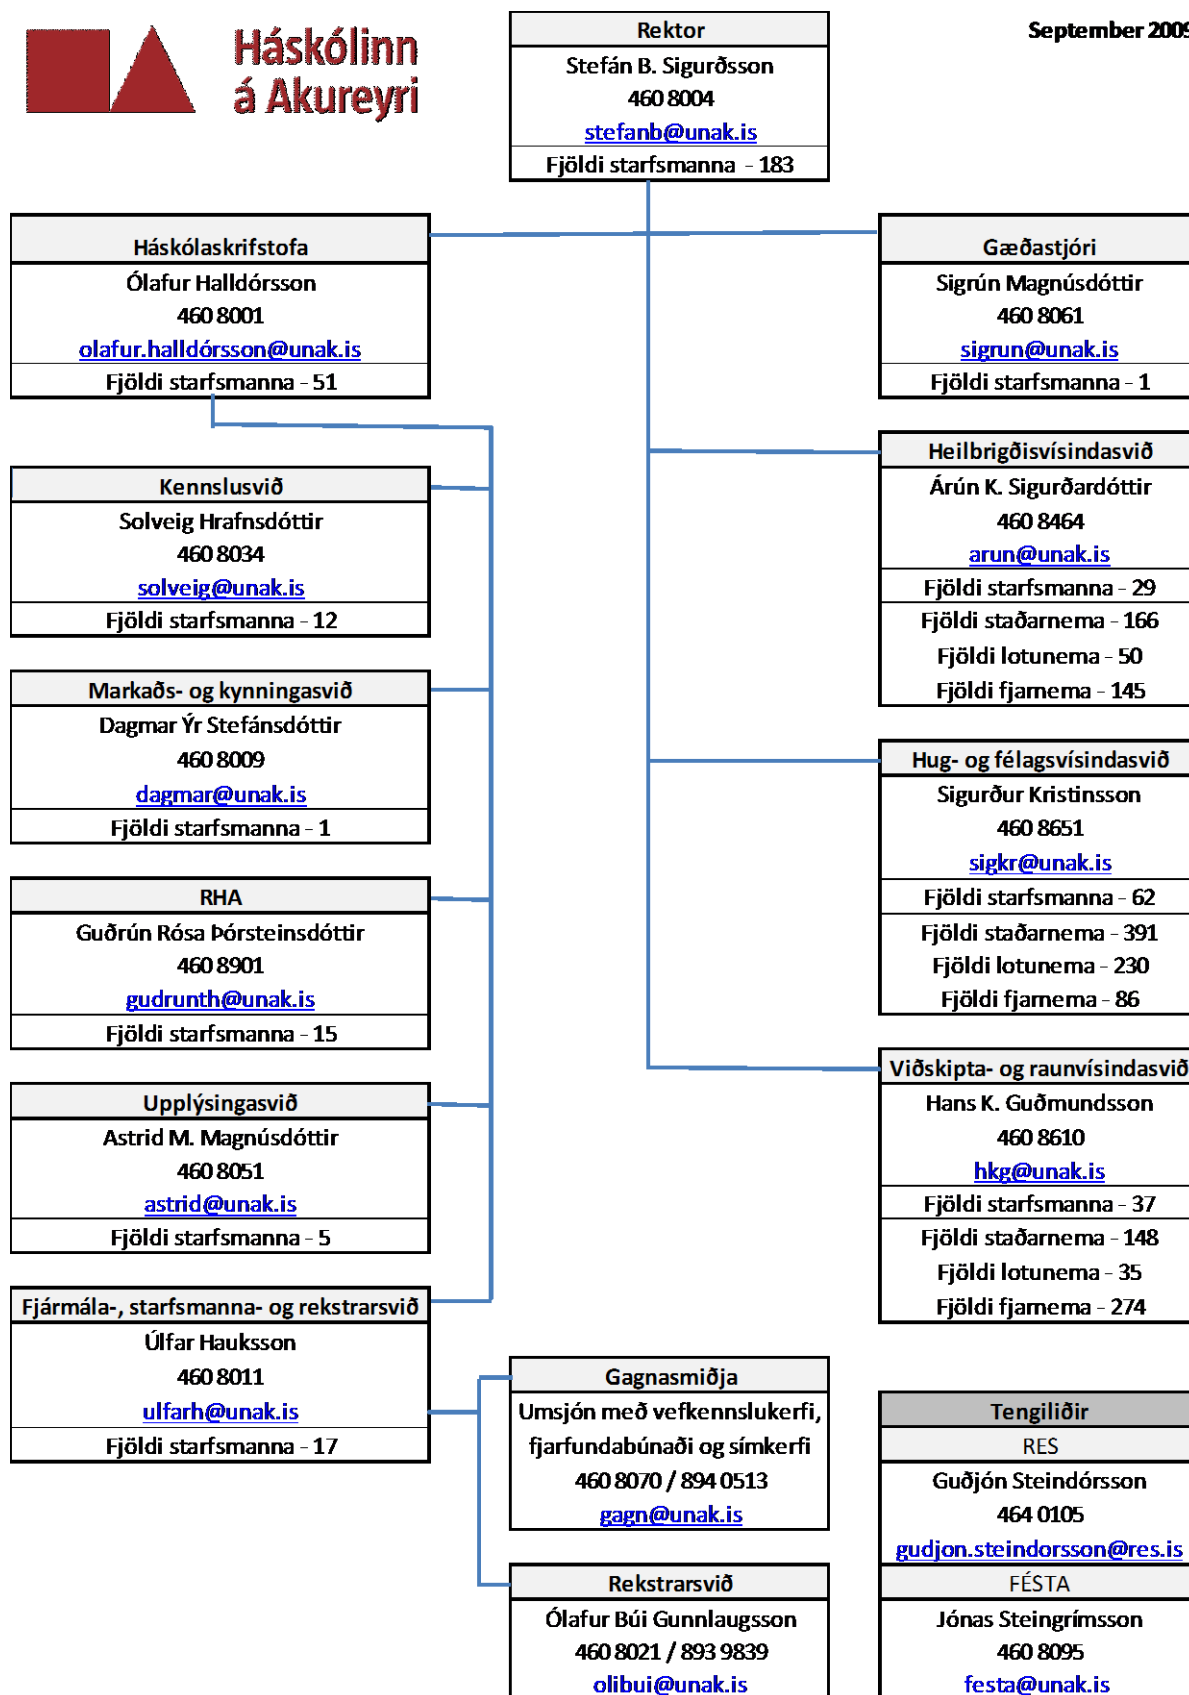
Háskólinn á Akureyri

Rektor
Stefán B. Sigurðsson
460 8004
stefanb@unak.is
Fjöldi starfsmanna - 183

September 200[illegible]

Háskólaskrifstofa
Ólafur Halldórsson
460 8001
olafur.halldórsson@unak.is
Fjöldi starfsmanna - 51

Kennslusvið
Solveig Hrafnsdóttir
460 8034
solveig@unak.is
Fjöldi starfsmanna - 12

Markaðs- og kynningasvið
Dagmar Ýr Stefánsdóttir
460 8009
dagmar@unak.is
Fjöldi starfsmanna - 1

RHA
Guðrún Rósa Þórsteinsdóttir
460 8901
gudrunth@unak.is
Fjöldi starfsmanna - 15

Upplýsingasvið
Astrid M. Magnúsdóttir
460 8051
astrid@unak.is
Fjöldi starfsmanna - 5

Fjármála-, starfsmanna- og rekstrarsvið
Úlfar Hauksson
460 8011
ulfarh@unak.is
Fjöldi starfsmanna - 17

Gæðastjóri
Sigrún Magnúsdóttir
460 8061
sigrun@unak.is
Fjöldi starfsmanna - 1

Heilbrigðisvísindasvið
Árún K. Sigurðardóttir
460 8464
arun@unak.is
Fjöldi starfsmanna - 29
Fjöldi staðarnema - 166
Fjöldi lotunema - 50
Fjöldi fjarnema - 145

Hug- og félagsvísindasvið
Sigurður Kristinsson
460 8651
sigkr@unak.is
Fjöldi starfsmanna - 62
Fjöldi staðarnema - 391
Fjöldi lotunema - 230
Fjöldi fjarnema - 86

Viðskipta- og raunvísindasvið
Hans K. Guðmundsson
460 8610
hkg@unak.is
Fjöldi starfsmanna - 37
Fjöldi staðarnema - 148
Fjöldi lotunema - 35
Fjöldi fjarnema - 274

Gagnasmiðja
Umsjón með vefkennslukerfi, fjarfundabúnaði og símkerfi
460 8070 / 894 0513
gagn@unak.is

Rekstrarsvið
Ólafur Búi Gunnlaugsson
460 8021 / 893 9839
olibui@unak.is

Tengiliðir
RES
Guðjón Steindórsson
464 0105
gudjon.steindorsson@res.is
FÉSTA
Jónas Steingrímsson
460 8095
festa@unak.is